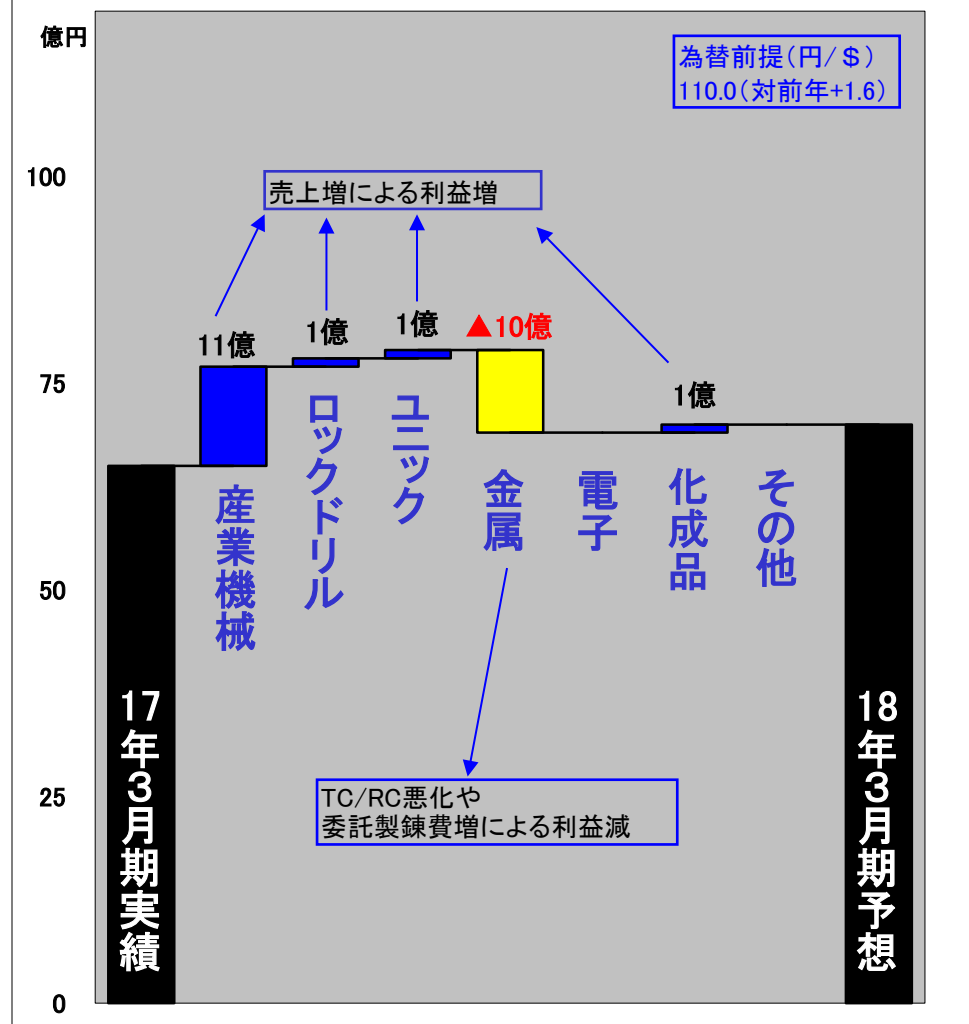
億円

為替前提（円/＄）
110.0（対前年+1.6）

100

売上増による利益増

75

50

25

0

11億

1億

1億

▲10億

1億

産業機械

ロックドリル

ユニック

金属

電子

化成品

その他

TC/RC悪化や
委託製錬費増による利益減

17年3月期実績

18年3月期予想